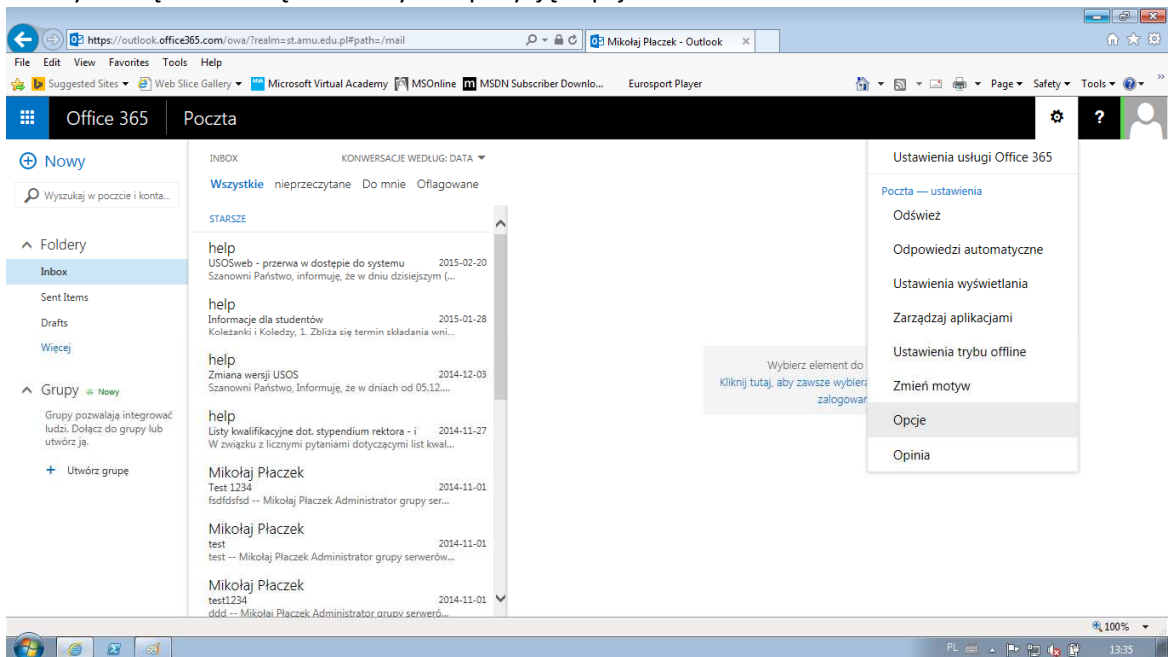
https://outlook.office365.com/owa/?realm=st.amu.edu.pl#path=/mail
Mikołaj Płaczek - Outlook ×

File Edit View Favorites Tools Help

Suggested Sites ▾ Web Slice Gallery ▾ Microsoft Virtual Academy MSOnline MSDN Subscriber Downlo... Eurosport Player

Page ▾ Safety ▾ Tools ▾

Office 365 Poczta

?

⊕ Nowy

Wyszukaj w poczcie i konta...

∧ Foldery
Inbox
Sent Items
Drafts
Więcej

∧ Grupy + Nowy
Grupy pozwalają integrować ludzi. Dołącz do grupy lub utwórz ją.

+ Utwórz grupę

INBOX KONWERSACJE WEDŁUG: DATA ▾

Wszystkie nieprzeczytane Do mnie Oflagowane

STARSZE

help
USOSweb - przerwa w dostępie do systemu 2015-02-20
Szanowni Państwo, informuję, że w dniu dzisiejszym (...

help
Informacje dla studentów 2015-01-28
Koleżanki i Koledzy, 1. Zbliża się termin składania wni...

help
Zmiana wersji USOS 2014-12-03
Szanowni Państwo, Informuję, że w dniach od 05.12....

help
Listy kwalifikacyjne dot. stypendium rektora - i 2014-11-27
W związku z licznymi pytaniami dotyczącymi list kwal...

Mikołaj Płaczek
Test 1234 2014-11-01
fsdfdsfsd -- Mikołaj Płaczek Administrator grupy ser...

Mikołaj Płaczek
test 2014-11-01
test -- Mikołaj Płaczek Administrator grupy serwerów...

Mikołaj Płaczek
test1234 2014-11-01
ddd -- Mikołaj Płaczek Administrator grupy serwero...

Wybierz element do
Kliknij tutaj, aby zawsze wybiera
zalogowa

Ustawienia usługi Office 365
Poczta — ustawienia
Odśwież
Odpowiedzi automatyczne
Ustawienia wyświetlania
Zarządzaj aplikacjami
Ustawienia trybu offline
Zmień motyw
Opcje
Opinia

100%

PL 13:35